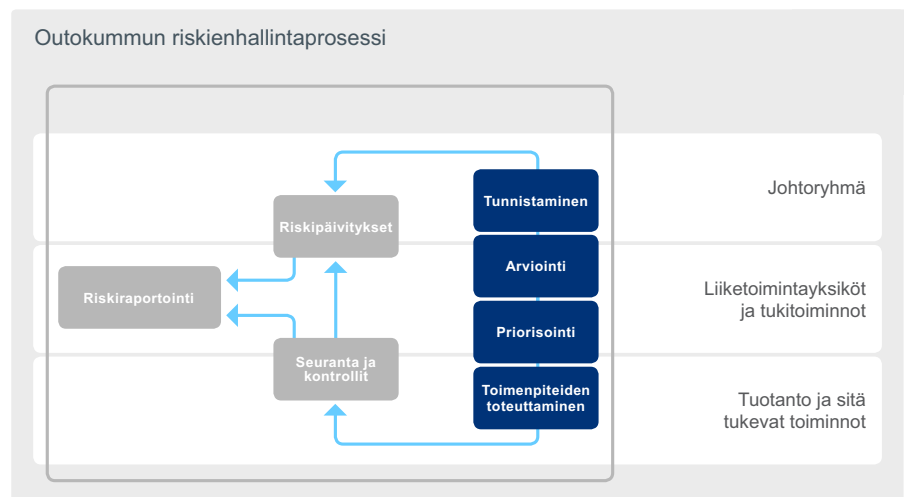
Outokummun riskienhallintaprosessi

Riskipäivitykset

Tunnistaminen

Johtoryhmä

Riskiraportointi

Arviointi

Liiketoimintayksiköt ja tukitoiminnot

Priorisointi

Seuranta ja kontrollit

Toimenpiteiden toteuttaminen

Tuotanto ja sitä tukevat toiminnot